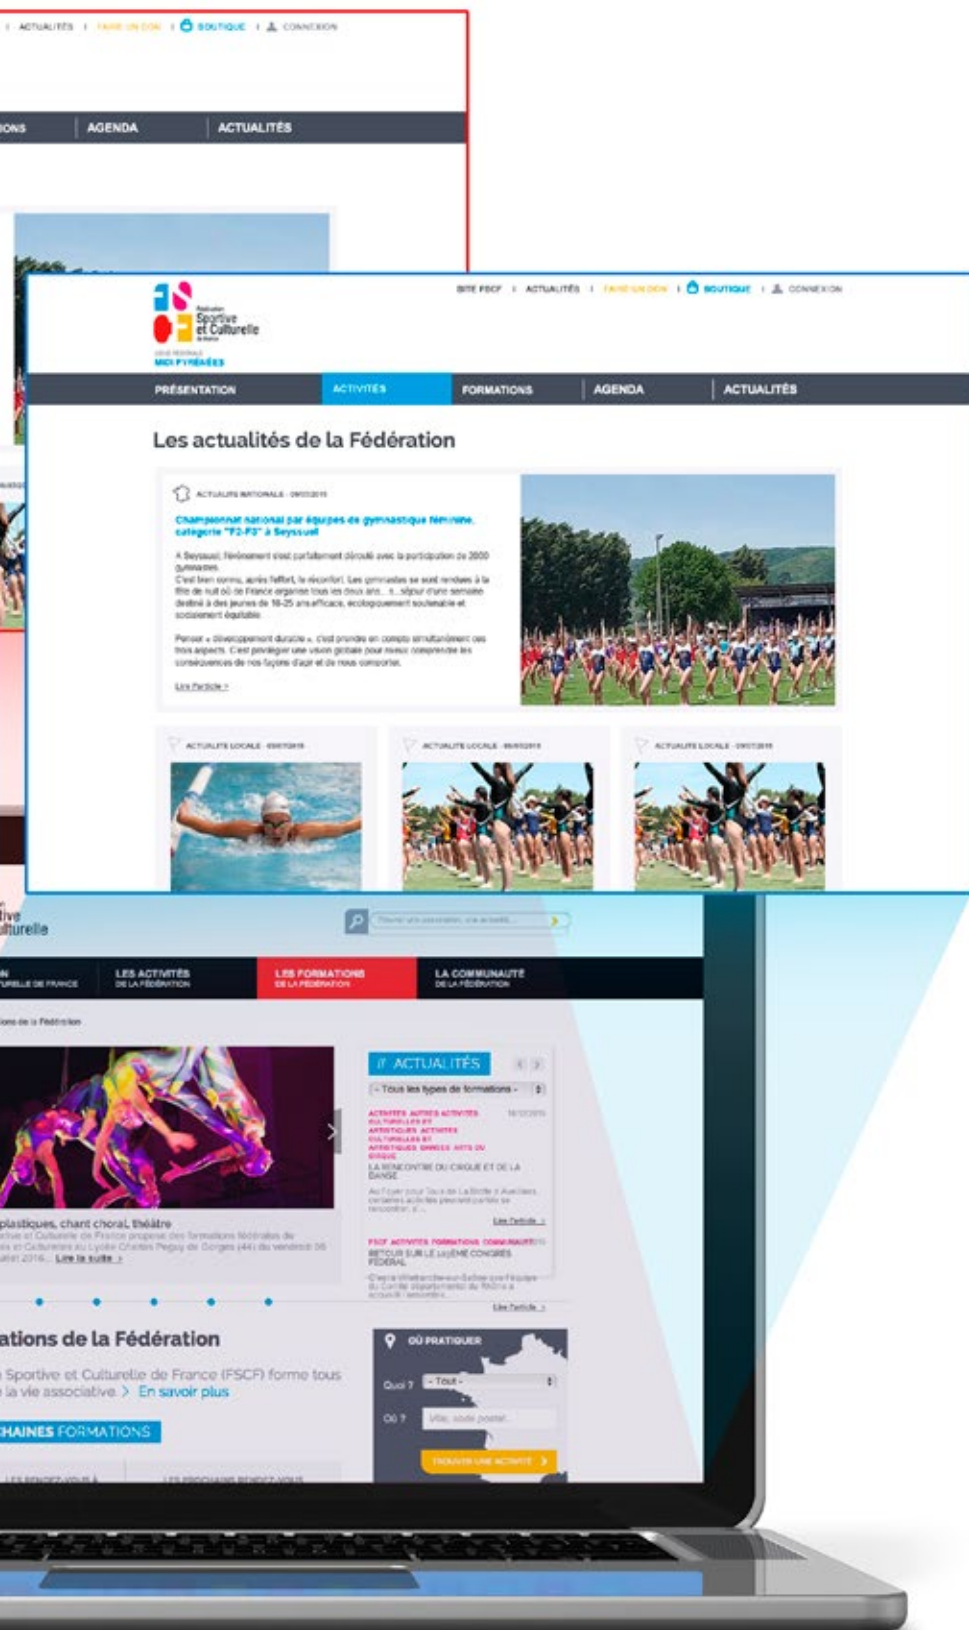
ACTUALITÉS | FAIRE UN DON | BOUTIQUE | CONNEXION

IONS AGENDA ACTUALITÉS

Fédération Sportive et Culturelle de France
LIGUE RÉGIONALE MIDI PYRÉNÉES

SITE FSCF | ACTUALITÉS | FAIRE UN DON | BOUTIQUE | CONNEXION

PRÉSENTATION ACTIVITÉS FORMATIONS AGENDA ACTUALITÉS

Les actualités de la Fédération

ACTUALITÉ NATIONALE - 09/07/2015

Championnat national par équipes de gymnastique féminine, catégorie "F2-F3" à Seyssuel

A Seyssuel, l'événement s'est parfaitement déroulé avec la participation de 2000 gymnastes.
C'est bien connu, après l'effort, le réconfort. Les gymnastes se sont rendues à la fête de nuit où se France organise tous les deux ans... s...séjour d'une semaine destiné à des jeunes de 18-25 ans efficace, écologiquement soutenable et socialement équitable.

Penser « développement durable », c'est prendre en compte simultanément ces trois aspects. C'est privilégier une vision globale pour mieux comprendre les conséquences de nos façons d'agir et de nous comporter.

Lire l'article >

ACTUALITÉ LOCALE - 09/07/2015
ACTUALITÉ LOCALE - 09/07/2015
ACTUALITÉ LOCALE - 09/07/2015

tive
ulturelle

Trouver une association, une activité...

LES ACTIVITÉS DE LA FÉDÉRATION
LES FORMATIONS DE LA FÉDÉRATION
LA COMMUNAUTÉ DE LA FÉDÉRATION

ions de la Fédération

plastiques, chant choral, théâtre
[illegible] Lire la suite >

ACTUALITÉS
- Tous les types de formations -

ACTIVITÉS AUTRES ACTIVITÉS CULTURELLES ET ARTISTIQUES ACTIVITÉS CULTURELLES ET ARTISTIQUES DANSES ARTS DU CIRQUE
LA RENCONTRE DU CIRQUE ET DE LA DANSE
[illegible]
Lire l'article >

FSCF ACTIVITÉS FORMATIONS COMMUNAUTÉ
RETOUR SUR LE 114ÈME CONGRÈS FÉDÉRAL
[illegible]
Lire l'article >

ations de la Fédération

Sportive et Culturelle de France (FSCF) forme tous la vie associative. > En savoir plus

HAINES FORMATIONS

LES RENDEZ-VOUS À
LES PROCHAINS RENDEZ-VOUS

OÙ PRATIQUER
Quoi ? - Tout -
Où ? Ville, code postal
TROUVER UNE ACTIVITÉ >